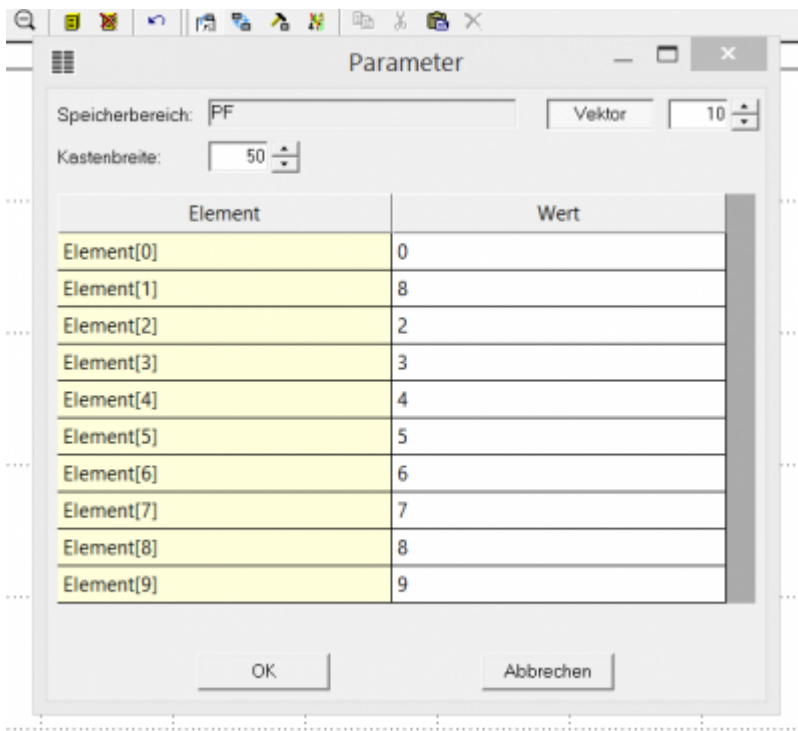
Parameter

Speicherbereich: PF

Vektor 10

Kastenbreite: 50

| Element | Wert |
|---|---|
| Element[0] | 0 |
| Element[1] | 8 |
| Element[2] | 2 |
| Element[3] | 3 |
| Element[4] | 4 |
| Element[5] | 5 |
| Element[6] | 6 |
| Element[7] | 7 |
| Element[8] | 8 |
| Element[9] | 9 |

OK

Abbrechen